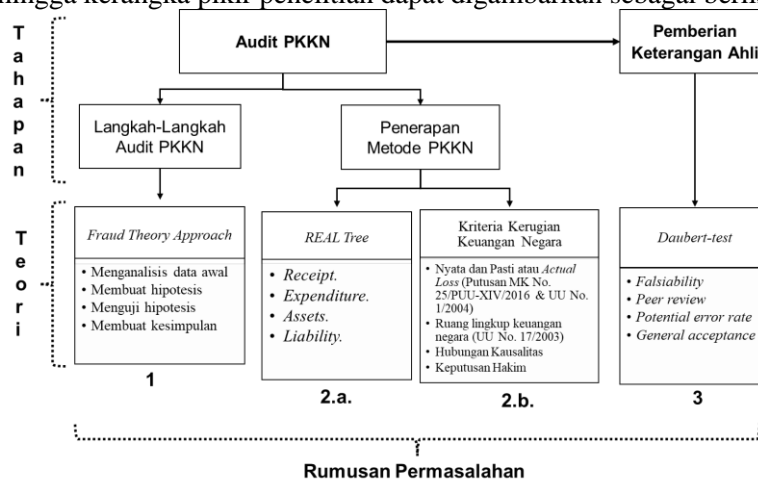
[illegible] kerangka pikir penelitian dapat digambarkan sebagai beri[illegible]

Tahapan

Audit PKKN

Pemberian Keterangan Ahli

Langkah-Langkah Audit PKKN

Penerapan Metode PKKN

Teori

*Fraud Theory Approach*

• Menganalisis data awal
• Membuat hipotesis
• Menguji hipotesis
• Membuat kesimpulan

1

*REAL Tree*

• *Receipt.*
• *Expenditure.*
• *Assets.*
• *Liability.*

2.a.

Kriteria Kerugian Keuangan Negara

• Nyata dan Pasti atau *Actual Loss* (Putusan MK No. 25/PUU-XIV/2016 & UU No. 1/2004)
• Ruang lingkup keuangan negara (UU No. 17/2003)
• Hubungan Kausalitas
• Keputusan Hakim

2.b.

*Daubert-test*

• *Falsiability*
• *Peer review*
• *Potential error rate*
• *General acceptance*

3

Rumusan Permasalahan